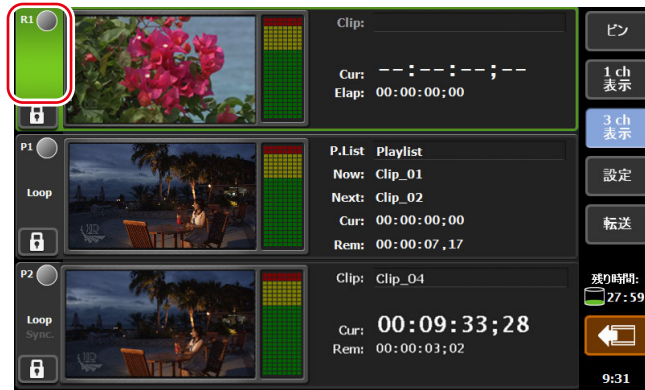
R1

Clip:

Cur: --:--:--;--
Elap: 00:00:00;00

ピン

1 ch 表示

3 ch 表示

P1

Loop

P.List Playlist
Now: Clip_01
Next: Clip_02
Cur: 00:00:00;00
Rem: 00:00:07,17

設定

転送

P2

Loop
Sync.

Clip: Clip_04

Cur: 00:09:33;28
Rem: 00:00:03;02

残り時間:
27:59

9:31